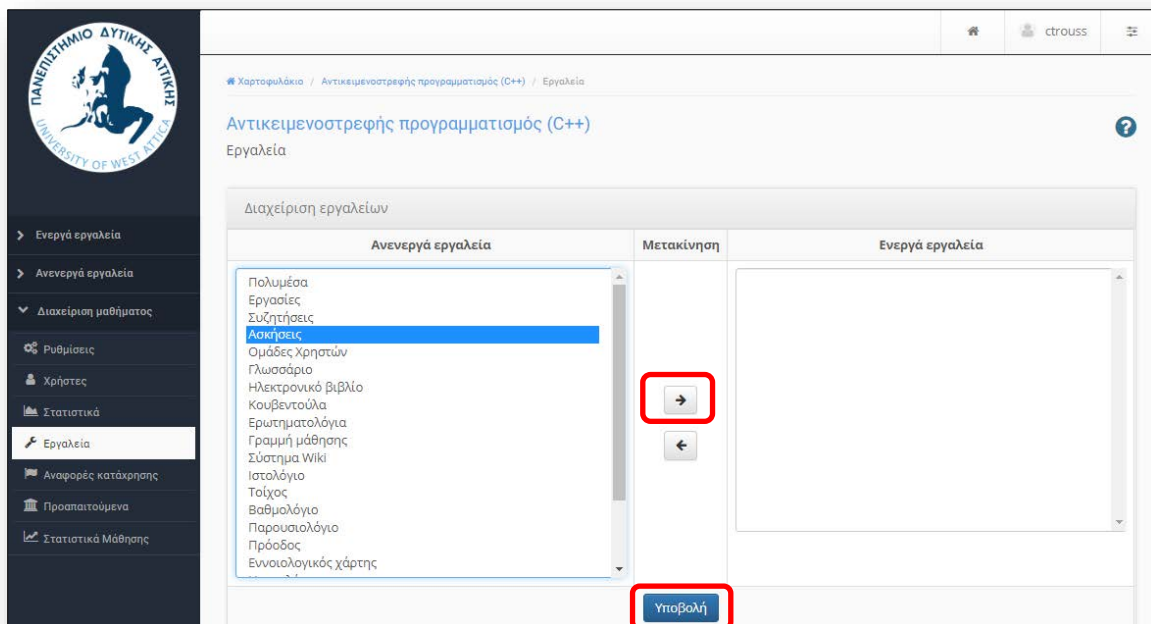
ΠΑΝΕΠΙΣΤΗΜΙΟ ΔΥΤΙΚΗΣ ΑΤΤΙΚΗΣ
UNIVERSITY OF WEST ATTICA

ctrouss

Χαρτοφυλάκιο / Αντικειμενοστρεφής προγραμματισμός (C++) / Εργαλεία

Αντικειμενοστρεφής προγραμματισμός (C++)
Εργαλεία

Ενεργά εργαλεία
Ανενεργά εργαλεία
Διαχείριση μαθήματος
Ρυθμίσεις
Χρήστες
Στατιστικά
Εργαλεία
Αναφορές κατάχρησης
Προαπαιτούμενα
Στατιστικά Μάθησης

Διαχείριση εργαλείων

| Ανενεργά εργαλεία | Μετακίνηση | Ενεργά εργαλεία |
|---|---|---|
| Πολυμέσα<br>Εργασίες<br>Συζητήσεις<br>Ασκήσεις<br>Ομάδες Χρηστών<br>Γλωσσάριο<br>Ηλεκτρονικό βιβλίο<br>Κουβεντούλα<br>Ερωτηματολόγια<br>Γραμμή μάθησης<br>Σύστημα Wiki<br>Ιστολόγιο<br>Τοίχος<br>Βαθμολόγιο<br>Παρουσιολόγιο<br>Πρόοδος<br>Εννοιολογικός χάρτης | → ← | |

Υποβολή